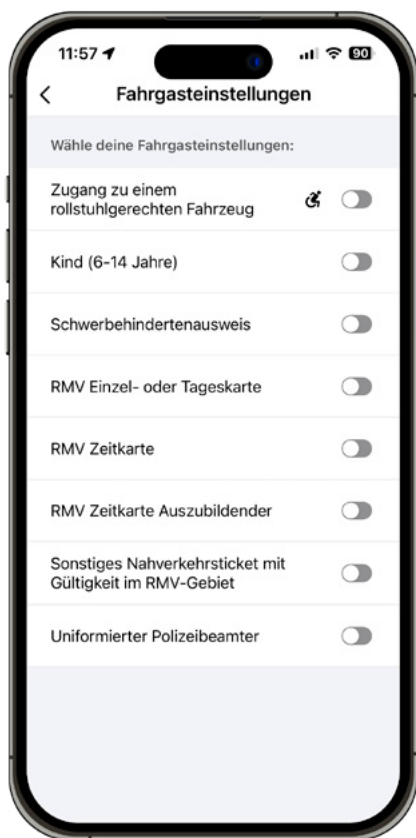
11:57

90

<

Fahrgasteinstellungen

Wähle deine Fahrgasteinstellungen:

Zugang zu einem rollstuhlgerechten Fahrzeug

Kind (6-14 Jahre)

Schwerbehindertenausweis

RMV Einzel- oder Tageskarte

RMV Zeitkarte

RMV Zeitkarte Auszubildender

Sonstiges Nahverkehrsticket mit Gültigkeit im RMV-Gebiet

Uniformierter Polizeibeamter